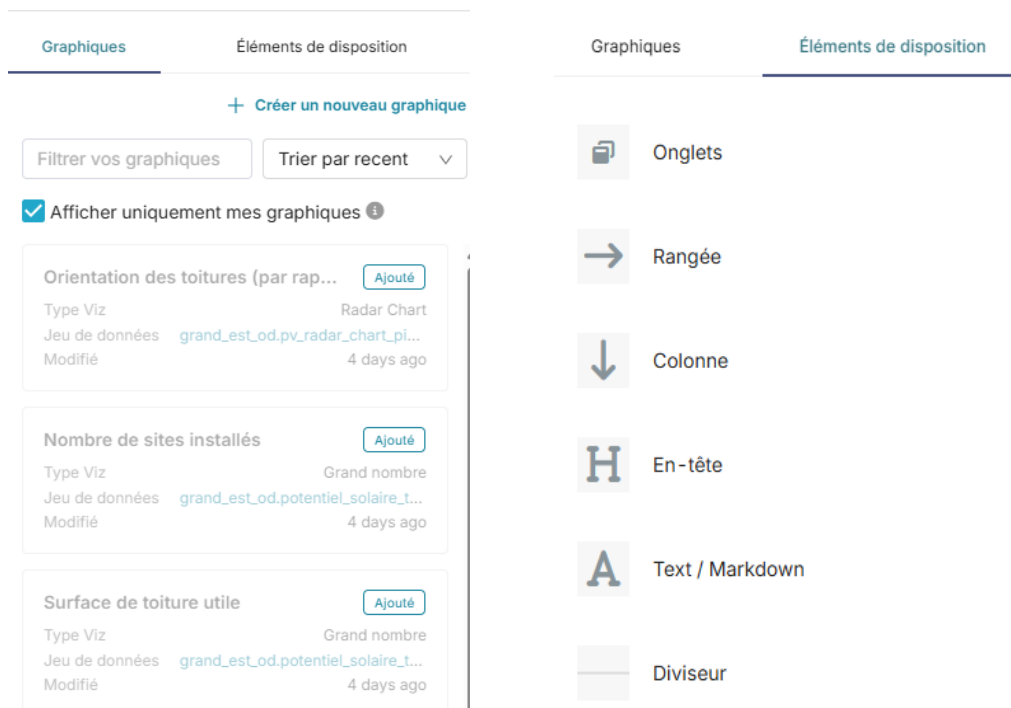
Graphiques
Éléments de disposition

+ Créer un nouveau graphique

Filtrer vos graphiques
Trier par recent

Afficher uniquement mes graphiques

Orientation des toitures (par rap...
Ajouté
Type Viz
Radar Chart
Jeu de données
grand_est_od.pv_radar_chart_pi...
Modifié
4 days ago

Nombre de sites installés
Ajouté
Type Viz
Grand nombre
Jeu de données
grand_est_od.potentiel_solaire_t...
Modifié
4 days ago

Surface de toiture utile
Ajouté
Type Viz
Grand nombre
Jeu de données
grand_est_od.potentiel_solaire_t...
Modifié
4 days ago

Graphiques
Éléments de disposition

Onglets

Rangée

Colonne

H
En-tête

A
Text / Markdown

Diviseur